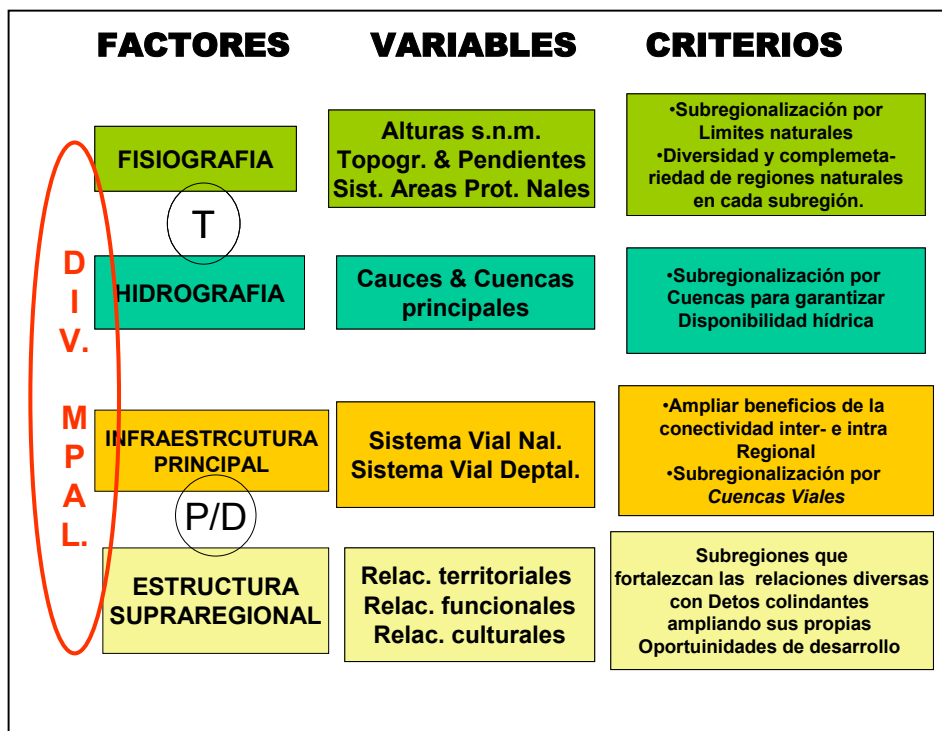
FACTORES VARIABLES CRITERIOS

D I V. M P A L.

FISIOGRAFIA

Alturas s.n.m.
Topogr. & Pendientes
Sist. Areas Prot. Nales

•Subregionalización por Limites naturales
•Diversidad y complemetariedad de regiones naturales en cada subregión.

T

HIDROGRAFIA

Cauces & Cuencas principales

•Subregionalización por Cuencas para garantizar Disponibilidad hídrica

INFRAESTRCUTURA PRINCIPAL

Sistema Vial Nal.
Sistema Vial Deptal.

•Ampliar beneficios de la conectividad inter- e intra Regional
•Subregionalización por *Cuencas Viales*

P/D

ESTRUCTURA SUPRAREGIONAL

Relac. territoriales
Relac. funcionales
Relac. culturales

Subregiones que fortalezcan las relaciones diversas con Detos colindantes ampliando sus propias Oportuinidades de desarrollo